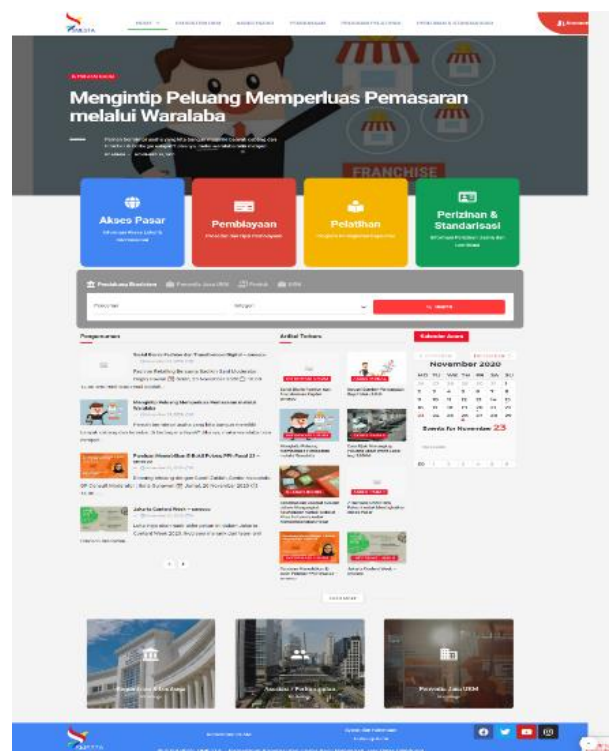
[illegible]

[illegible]

Mengintip Peluang Memperluas Pemasaran melalui Waralaba

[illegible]

FRANCHISE

Akses Pasar

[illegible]

Pembiayaan

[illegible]

Pelatihan

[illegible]

Perizinan & Standarisasi

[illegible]

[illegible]

Pengumuman

Artikel Terbaru

Kalender Acara

November 2020

Events for November 23

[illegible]